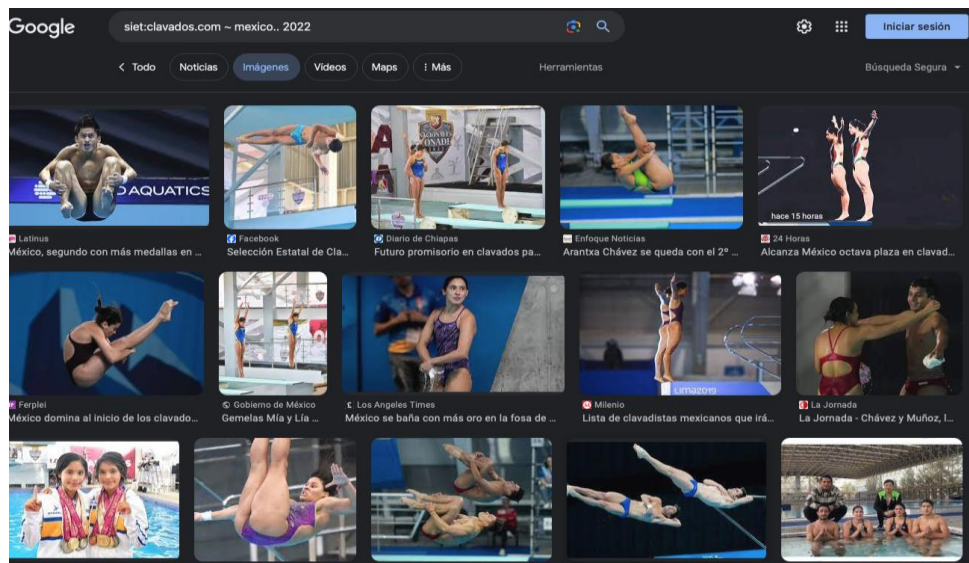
Google

siet:clavados.com ~ mexico.. 2022

Iniciar sesión

< Todo Noticias Imágenes Videos Maps ⁝ Más Herramientas Búsqueda Segura

AQUATICS

Latinus
México, segundo con más medallas en ...

Facebook
Selección Estatal de Cla...

Diario de Chiapas
Futuro promisorio en clavados pa...

Enfoque Noticias
Arantxa Chávez se queda con el 2º ...

hace 15 horas

24 Horas
Alcanza México octava plaza en clavad...

Ferplei
México domina al inicio de los clavado...

Gobierno de México
Gemelas Mía y Lía ...

Los Angeles Times
México se baña con más oro en la fosa de ...

LIMA2019

Milenio
Lista de clavadistas mexicanos que irá...

La Jornada
La Jornada - Chávez y Muñoz, l...